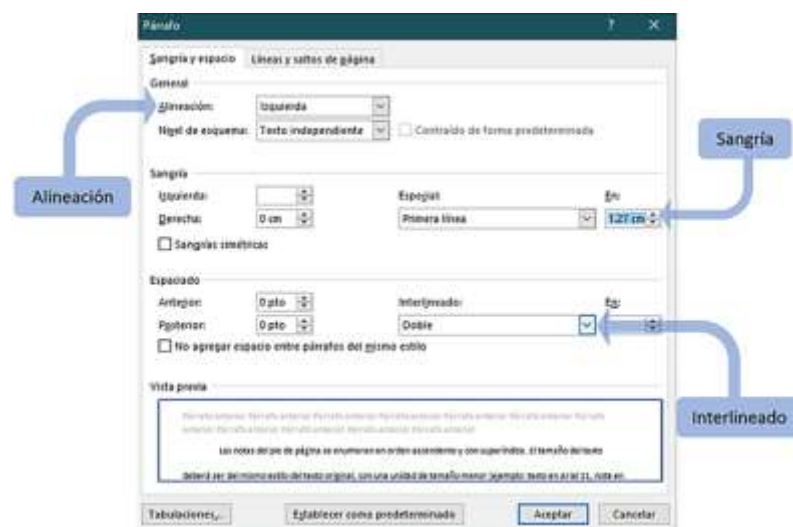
Párrafo

?

Sangría y espacio

Líneas y saltos de página

General

Alineación:

Izquierda

Nivel de esquema:

Texto independiente

Contraído de forma predeterminada

Sangría

Izquierda:

Especial:

En:

Derecha:

0 cm

Primera línea

1,27 cm

Sangrías simétricas

Espaciado

Anterior:

0 pto

Interlineado:

En:

Posterior:

0 pto

Doble

No agregar espacio entre párrafos del mismo estilo

Vista previa

Párrafo anterior Párrafo anterior Párrafo anterior Párrafo anterior Párrafo anterior Párrafo anterior Párrafo anterior Párrafo anterior Párrafo anterior Párrafo anterior Párrafo anterior Párrafo anterior

Las notas del pie de página se enumeran en orden ascendente y con superíndice. El tamaño del texto

deberá ser del mismo estilo del texto original, con una unidad de tamaño menor (ejemplo: texto en arial 11, nota en

Tabulaciones...

Establecer como predeterminado

Aceptar

Cancelar

Alineación

Sangría

Interlineado